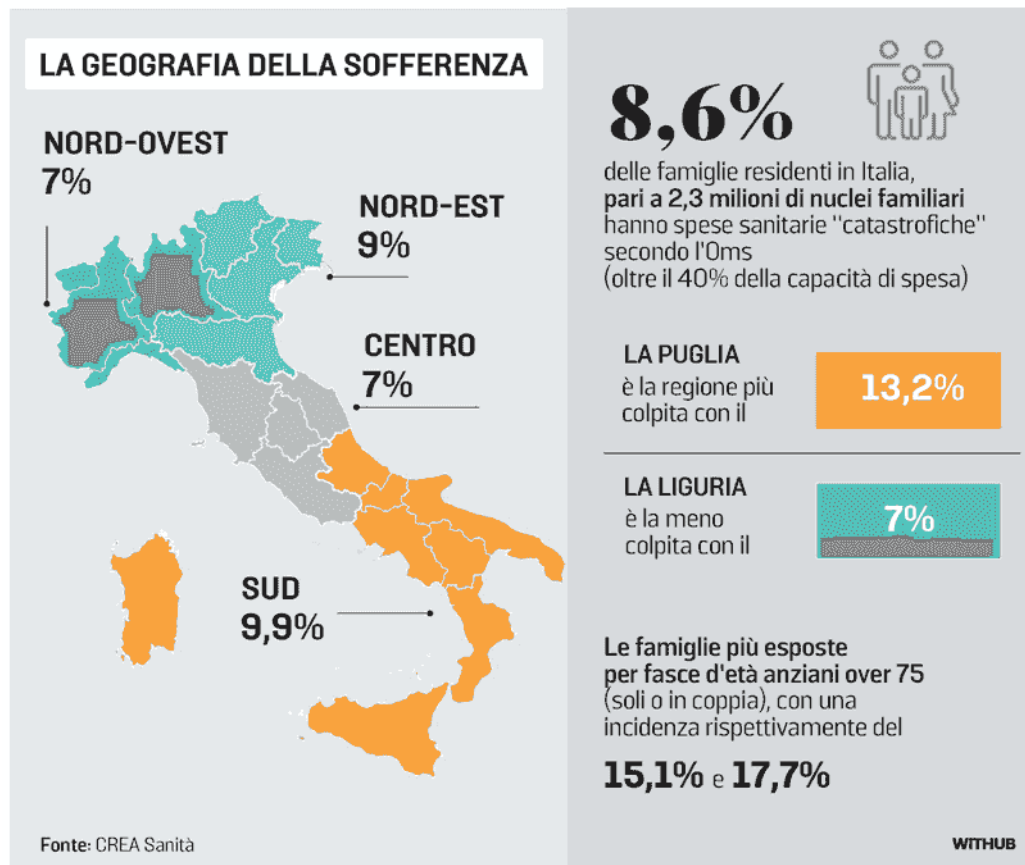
LA GEOGRAFIA DELLA SOFFERENZA

NORD-OVEST
7%

NORD-EST
9%

CENTRO
7%

SUD
9,9%

8,6%

delle famiglie residenti in Italia, pari a 2,3 milioni di nuclei familiari hanno spese sanitarie "catastrofiche" secondo l'Oms (oltre il 40% della capacità di spesa)

LA PUGLIA
è la regione più colpita con il

13,2%

LA LIGURIA
è la meno colpita con il

7%

Le famiglie più esposte per fasce d'età anziani over 75 (soli o in coppia), con una incidenza rispettivamente del

15,1% e 17,7%

Fonte: CREA Sanità

WITHUB